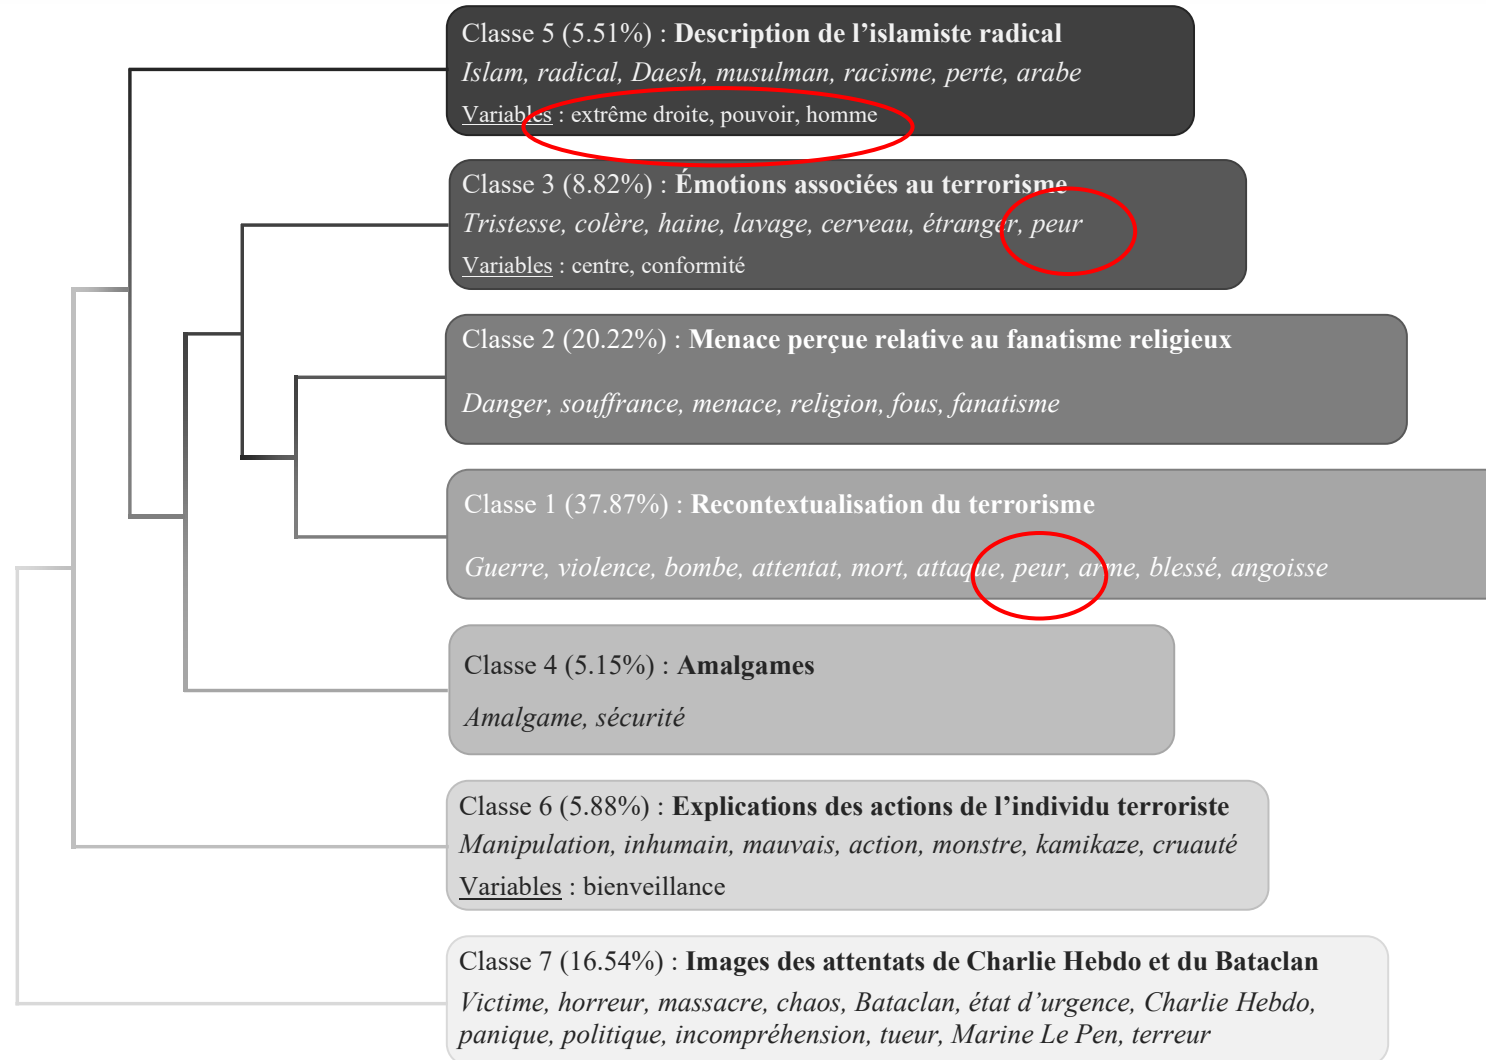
Classe 5 (5.51%) : **Description de l’islamiste radical**
*Islam, radical, Daesh, musulman, racisme, perte, arabe*
Variables : extrême droite, pouvoir, homme

Classe 3 (8.82%) : **Émotions associées au terrorisme**
*Tristesse, colère, haine, lavage, cerveau, étranger, peur*
Variables : centre, conformité

Classe 2 (20.22%) : **Menace perçue relative au fanatisme religieux**
*Danger, souffrance, menace, religion, fous, fanatisme*

Classe 1 (37.87%) : **Recontextualisation du terrorisme**
*Guerre, violence, bombe, attentat, mort, attaque, peur, arme, blessé, angoisse*

Classe 4 (5.15%) : **Amalgames**
*Amalgame, sécurité*

Classe 6 (5.88%) : **Explications des actions de l’individu terroriste**
*Manipulation, inhumain, mauvais, action, monstre, kamikaze, cruauté*
Variables : bienveillance

Classe 7 (16.54%) : **Images des attentats de Charlie Hebdo et du Bataclan**
*Victime, horreur, massacre, chaos, Bataclan, état d’urgence, Charlie Hebdo, panique, politique, incompréhension, tueur, Marine Le Pen, terreur*